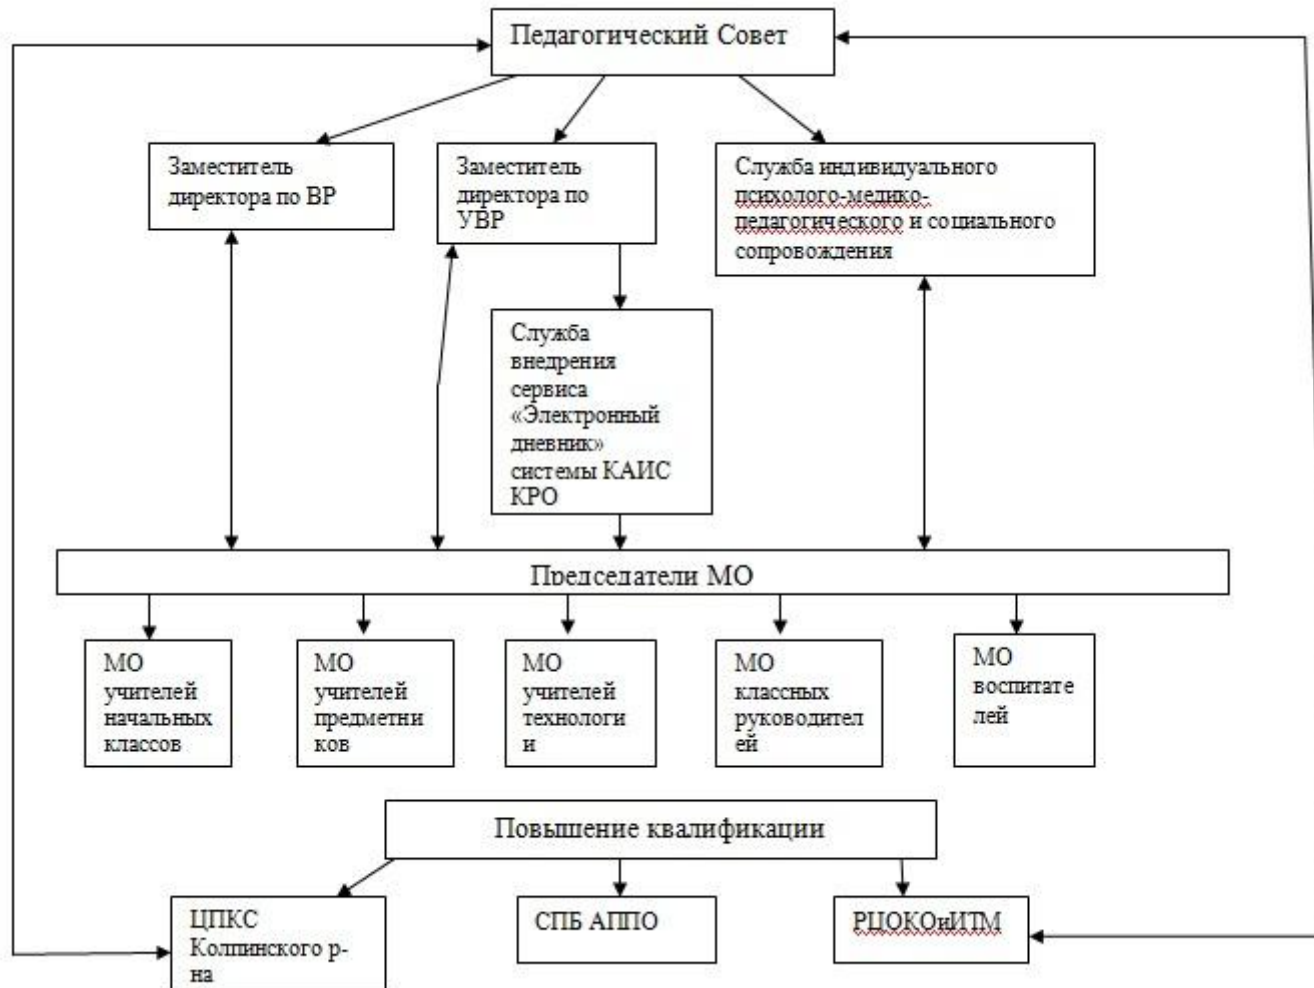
Педагогический Совет

Заместитель директора по ВР

Заместитель директора по УВР

Служба индивидуального психолого-медико-педагогического и социального сопровождения

Служба внедрения сервиса «Электронный дневник» системы КАИС КРО

Председатели МО

МО учителей начальных классов

МО учителей предметников

МО учителей технологии

МО классных руководителей

МО воспитателей

Повышение квалификации

ЦПКС Колпинского р-на

СПБ АППО

РЦОКОиИТМ